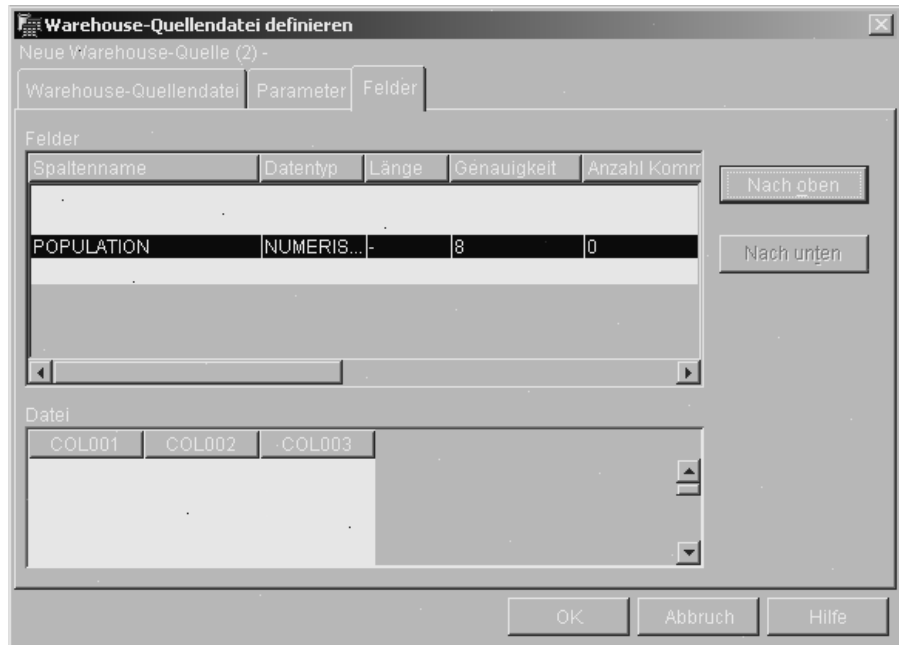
Warehouse-Quellendatei definieren
Neue Warehouse-Quelle (2) -

Warehouse-Quellendatei | Parameter | Felder

Felder

| Spaltenname | Datentyp | Länge | Genauigkeit | Anzahl Komm |
|---|---|---|---|---|
| | | | | |
| POPULATION | NUMERIS... | - | 8 | 0 |
| | | | | |

Nach oben

Nach unten

Datei

| COL001 | COL002 | COL003 |
|---|---|---|
| | | |

OK | Abbruch | Hilfe